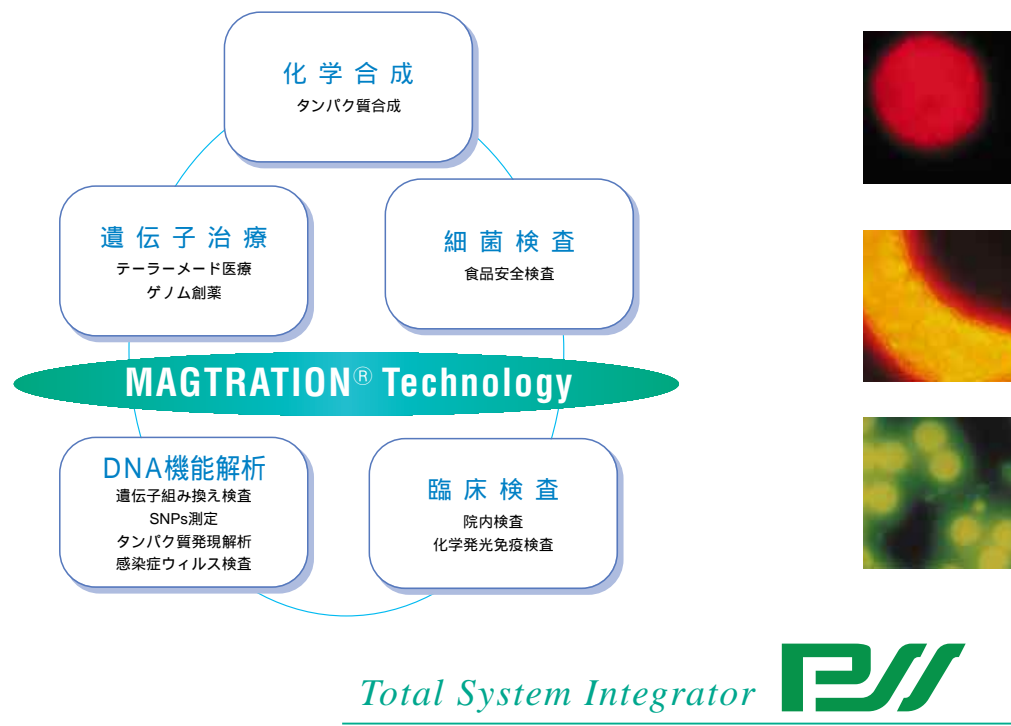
化学合成
タンパク質合成

遺伝子治療
テーラーメード医療
ゲノム創薬

細菌検査
食品安全検査

MAGTRATION® Technology

DNA機能解析
遺伝子組み換え検査
SNPs測定
タンパク質発現解析
感染症ウィルス検査

臨床検査
院内検査
化学発光免疫検査

Total System Integrator PSS